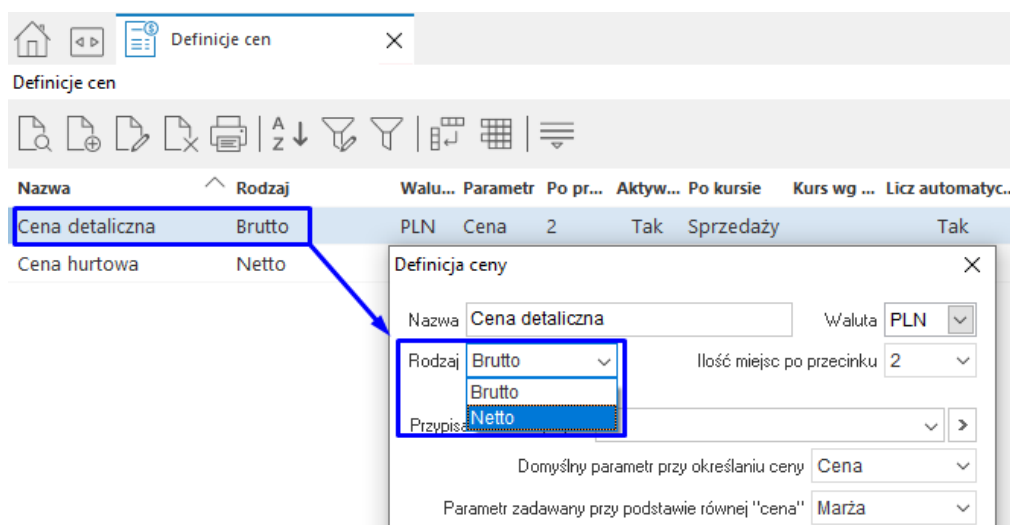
Definicje cen

Definicje cen

| Nazwa | Rodzaj | Walu... | Parametr | Po pr... | Aktyw... | Po kursie | Kurs wg ... | Licz automatyc... |
|---|---|---|---|---|---|---|---|---|
| Cena detaliczna | Brutto | PLN | Cena | 2 | Tak | Sprzedaży | | Tak |
| Cena hurtowa | Netto | | | | | | | |

Definicja ceny

Nazwa Cena detaliczna

Waluta PLN

Rodzaj Brutto

Ilość miejsc po przecinku 2

Brutto

Netto

Przypisa

Domyślny parametr przy określaniu ceny Cena

Parametr zadawany przy podstawie równej "cena" Marża